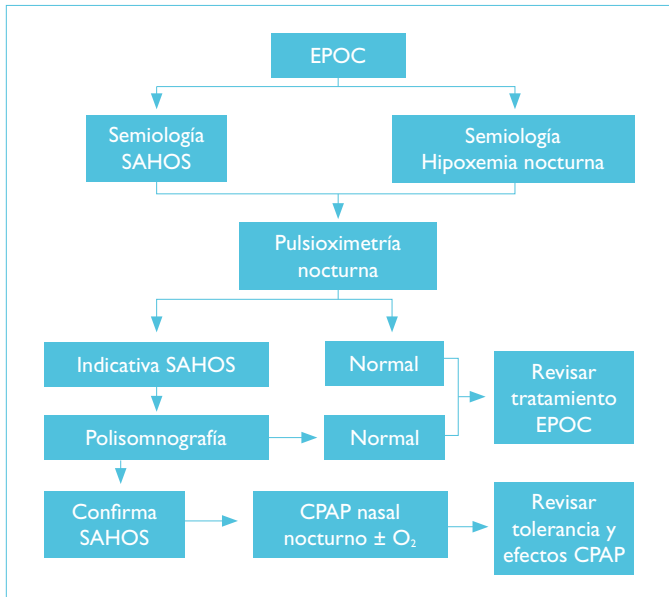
EPOC

Semiología SAHOS

Semiología Hipoxemia nocturna

Pulsioximetría nocturna

Indicativa SAHOS

Normal

Revisar tratamiento EPOC

Polisomnografía

Normal

Confirma SAHOS

CPAP nasal nocturno ± $O_2$

Revisar tolerancia y efectos CPAP